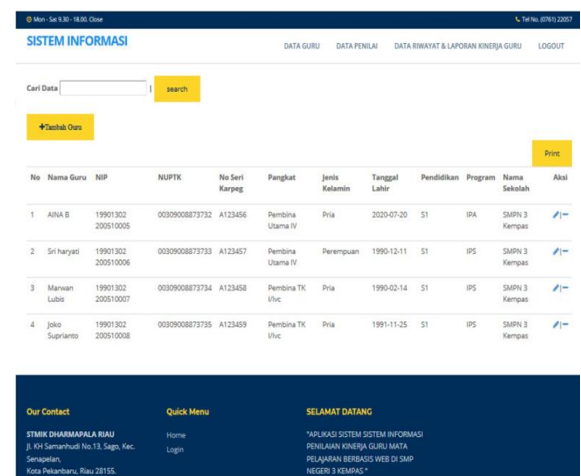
Mon - Sat 9.30 - 18.00. Close

Tel No. (0761) 22057

SISTEM INFORMASI

DATA GURU DATA PENILAI DATA RIWAYAT & LAPORAN KINERJA GURU LOGOUT

Cari Data | search

+Tambah Guru

Print

| No | Nama Guru | NIP | NUPTK | No Seri Karpeg | Pangkat | Jenis Kelamin | Tanggal Lahir | Pendidikan | Program | Nama Sekolah | Aksi |
|---|---|---|---|---|---|---|---|---|---|---|---|
| 1 | AINA B | 19901302 200510005 | 00309008873732 | A123456 | Pembina Utama IV | Pria | 2020-07-20 | S1 | IPA | SMPN 3 Kempas | |
| 2 | Sri haryati | 19901302 200510006 | 00309008873733 | A123457 | Pembina Utama IV | Perempuan | 1990-12-11 | S1 | IPS | SMPN 3 Kempas | |
| 3 | Marwan Lubis | 19901302 200510007 | 00309008873734 | A123458 | Pembina TK I/Ivc | Pria | 1990-02-14 | S1 | IPS | SMPN 3 Kempas | |
| 4 | Joko Suprianto | 19901302 200510008 | 00309008873735 | A123459 | Pembina TK I/Ivc | Pria | 1991-11-25 | S1 | IPS | SMPN 3 Kempas | |

Our Contact

STMIK DHARMAPALA RIAU
Jl. KH Samanhudi No.13, Sago, Kec. Senapelan,
Kota Pekanbaru, Riau 28155.

Quick Menu

Home
Login

SELAMAT DATANG

"APLIKASI SISTEM SISTEM INFORMASI PENILAIAN KINERJA GURU MATA PELAJARAN BERBASIS WEB DI SMP NEGERI 3 KEMPAS "